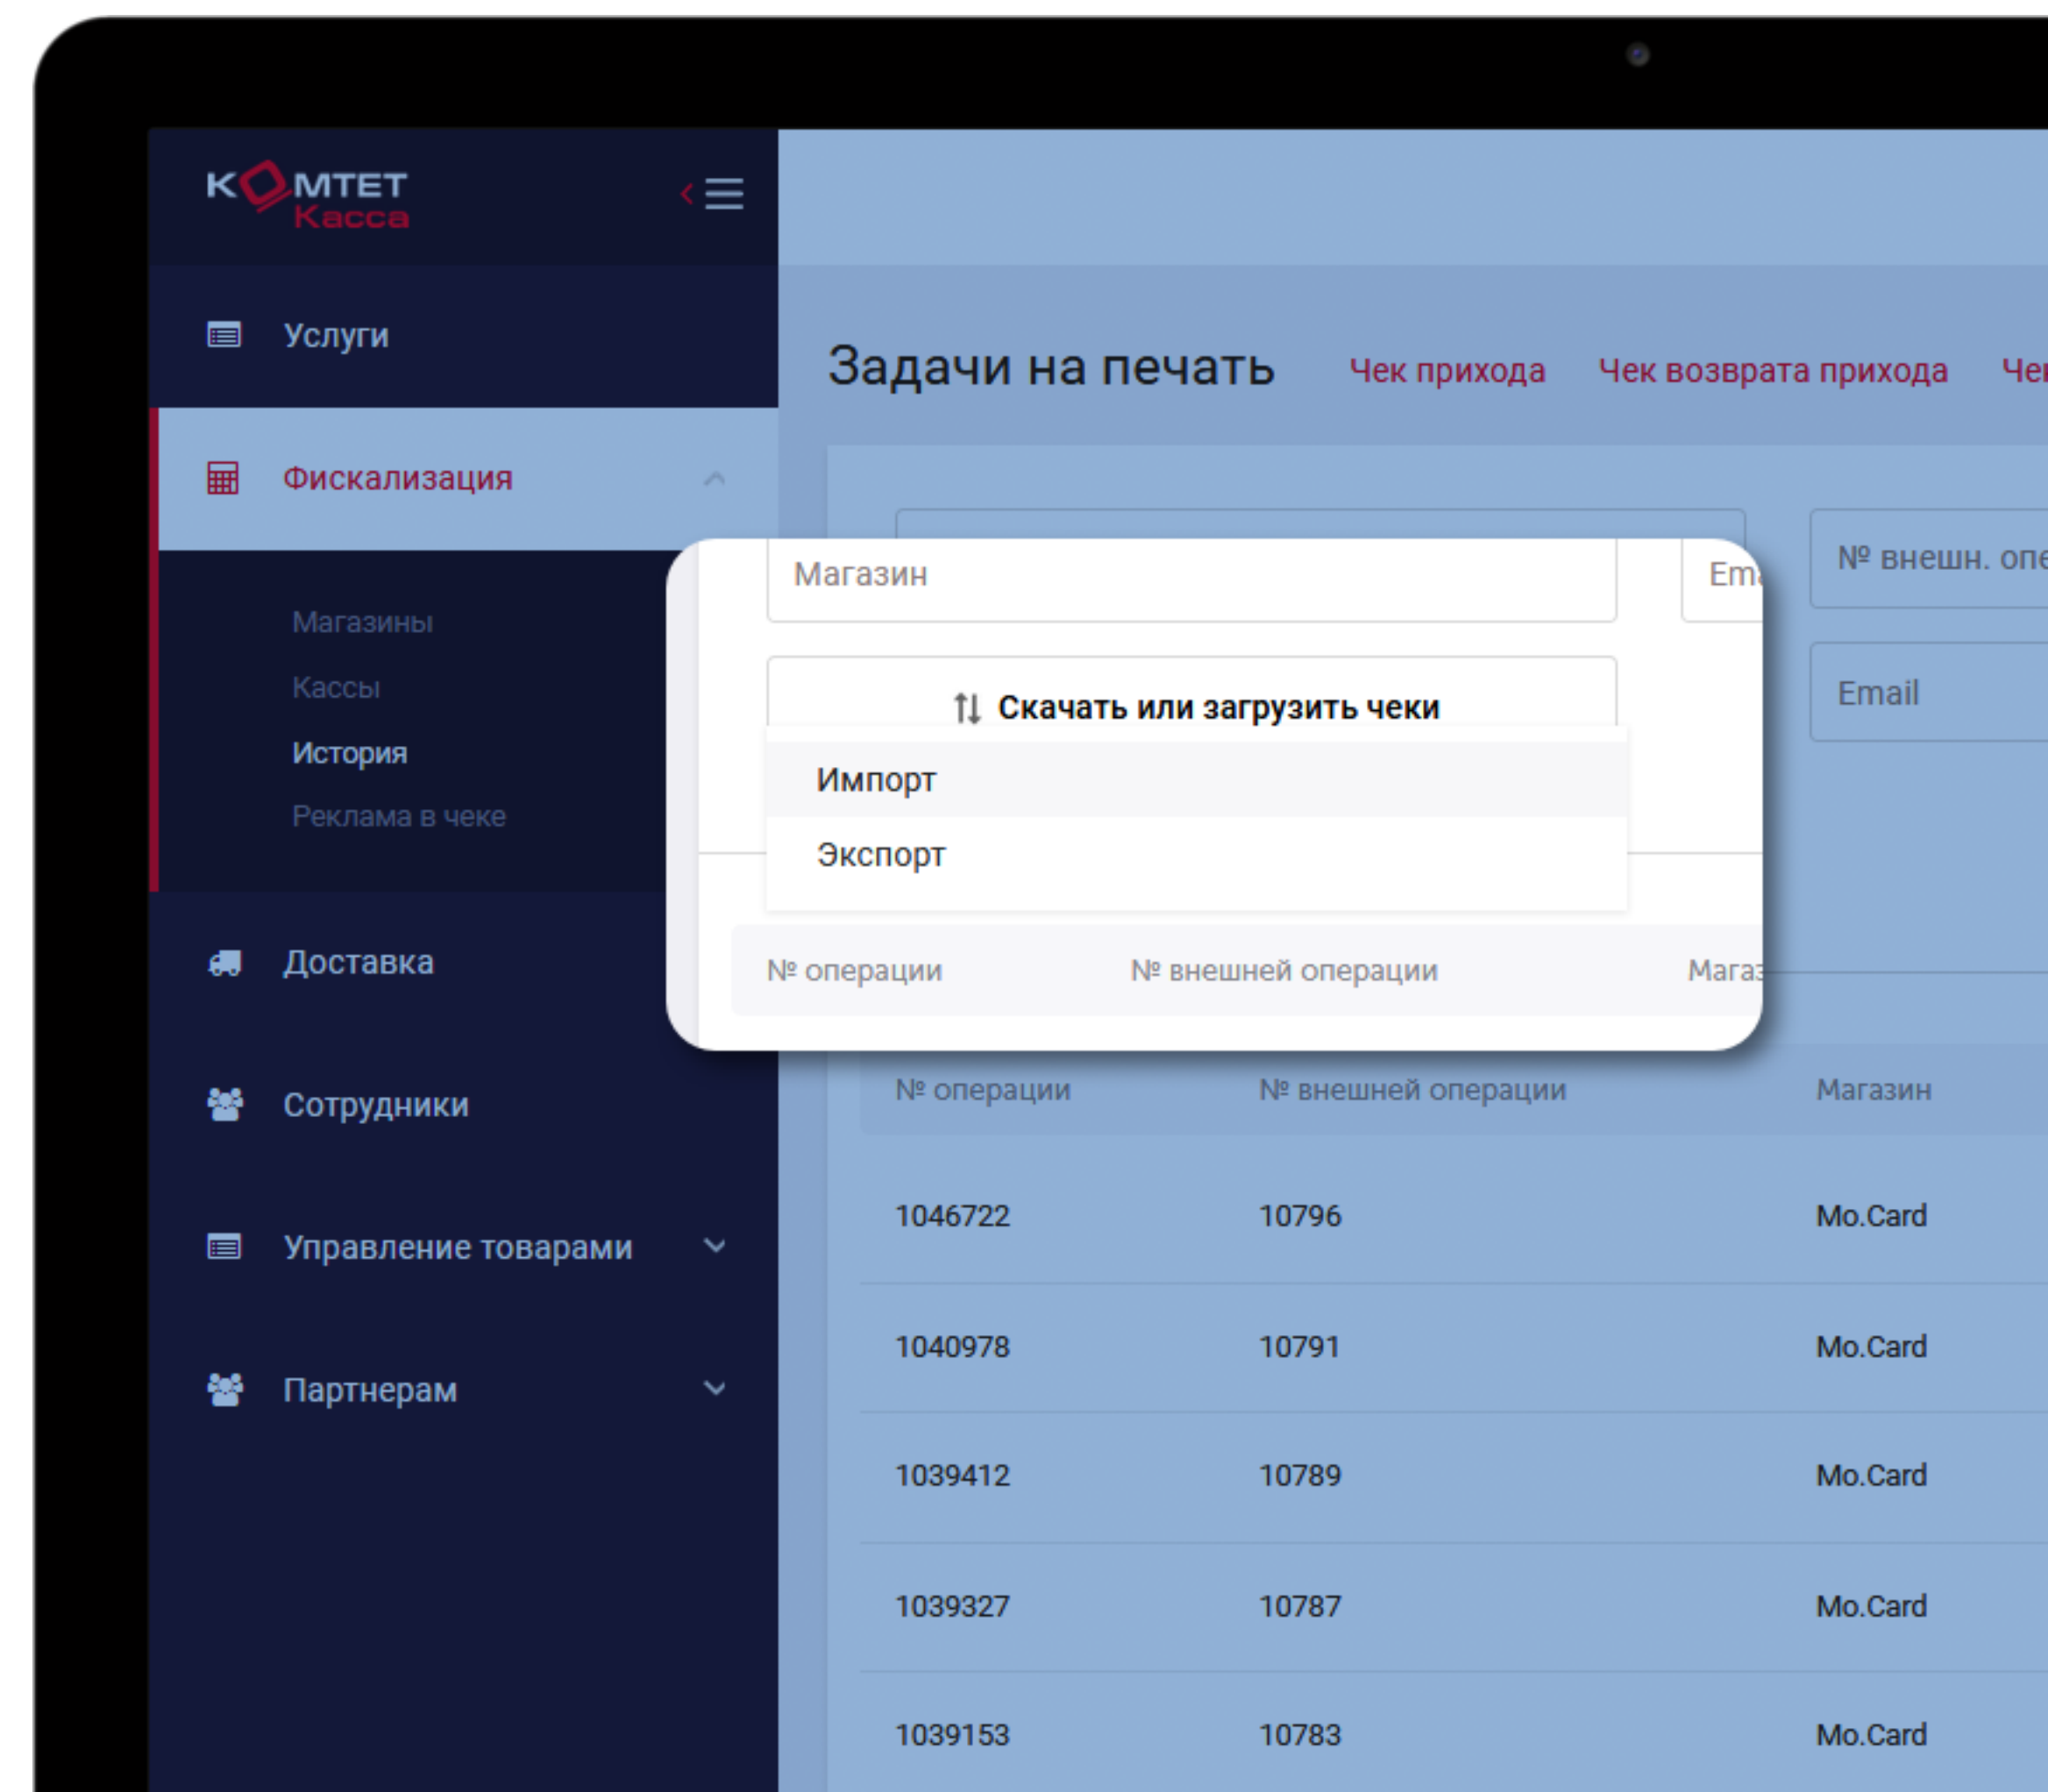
KOMTET Касса

Услуги

Фискализация

Магазины

Кассы

История

Реклама в чеке

Доставка

Сотрудники

Управление товарами

Партнерам

Задачи на печать Чек прихода Чек возврата прихода Че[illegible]

Магазин

Em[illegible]

№ внешн. опе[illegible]

Email

Скачать или загрузить чеки

Импорт

Экспорт

| № операции | № внешней операции | Мага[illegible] |
|---|---|---|

| № операции | № внешней операции | Магазин |
|---|---|---|
| 1046722 | 10796 | Mo.Card |
| 1040978 | 10791 | Mo.Card |
| 1039412 | 10789 | Mo.Card |
| 1039327 | 10787 | Mo.Card |
| 1039153 | 10783 | Mo.Card |